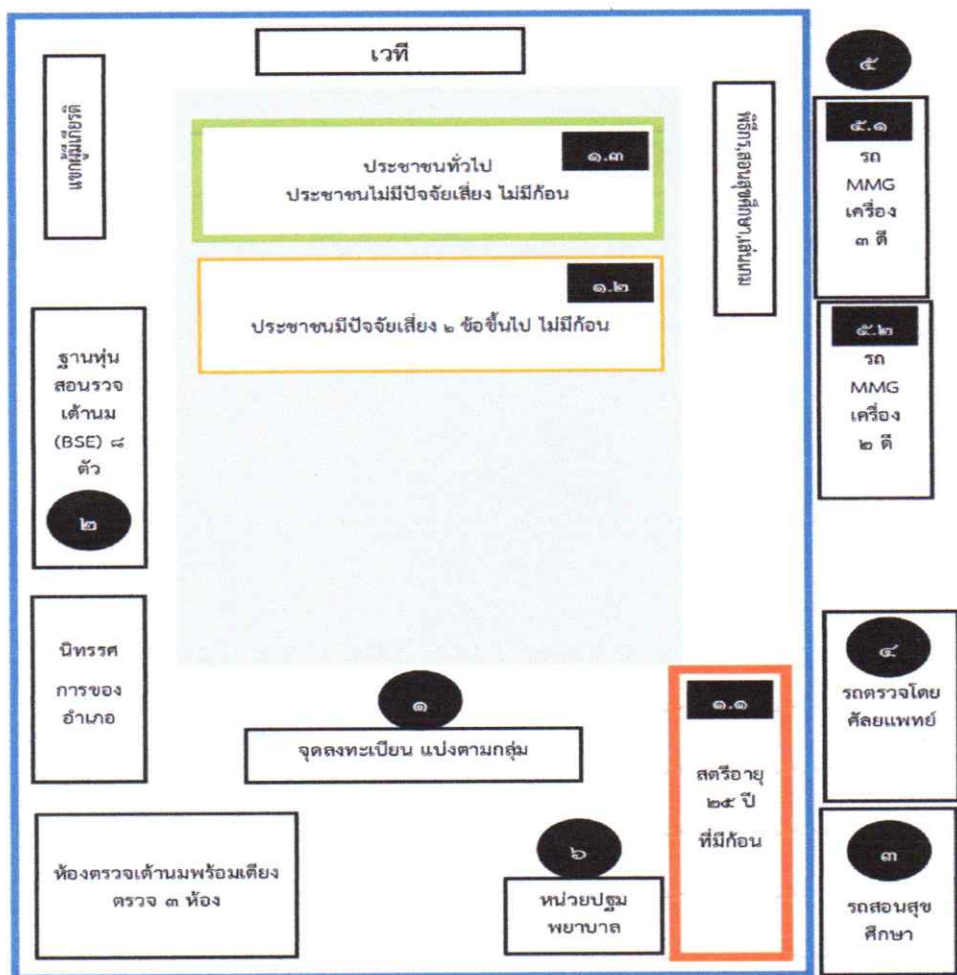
เวที

๕

ผู้เข้าร่วมงาน

๑.๓

ประชาชนทั่วไป
ประชาชนไม่มีปัจจัยเสี่ยง ไม่มีก้อน

ผู้นำชุมชน,ส่วนราชการ

๕.๑

รถ MMG เครื่อง ๓ ดี

๑.๒

ประชาชนมีปัจจัยเสี่ยง ๒ ข้อขึ้นไป ไม่มีก้อน

ฐานหุ่นสอนรวจเต้านม (BSE) ๘ ตัว

๒

๕.๒

รถ MMG เครื่อง ๒ ดี

นิทรรศการของอำเภอ

๔

รถตรวจโดยศัลยแพทย์

๑

๑.๑

จุดลงทะเบียน แบ่งตามกลุ่ม

สตรีอายุ ๒๕ ปี ที่มีก้อน

๖

๓

ห้องตรวจเต้านมพร้อมเตียงตรวจ ๓ ห้อง

หน่วยปฐมพยาบาล

รถสอนสุขศึกษา